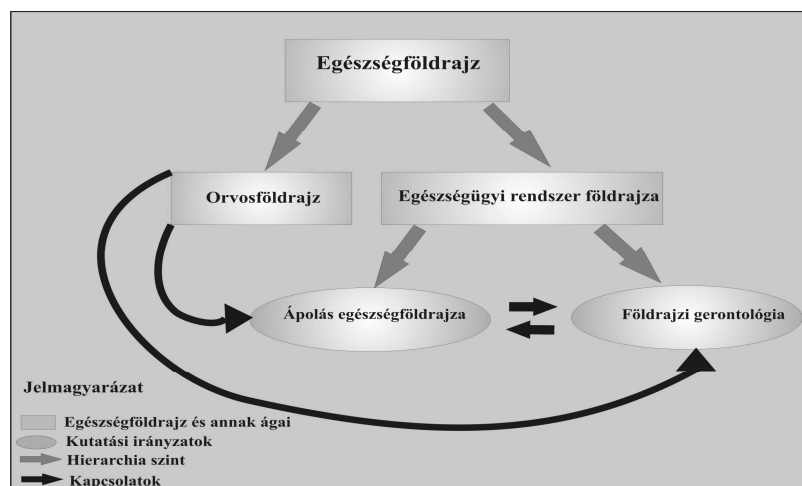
Egészségföldrajz

Orvosföldrajz

Egészségügyi rendszer földrajza

Ápolás egészségföldrajza

Földrajzi gerontológia

Jelmagyarázat

Egészségföldrajz és annak ágai
Kutatási irányzatok
Hierarchia szint
Kapcsolatok